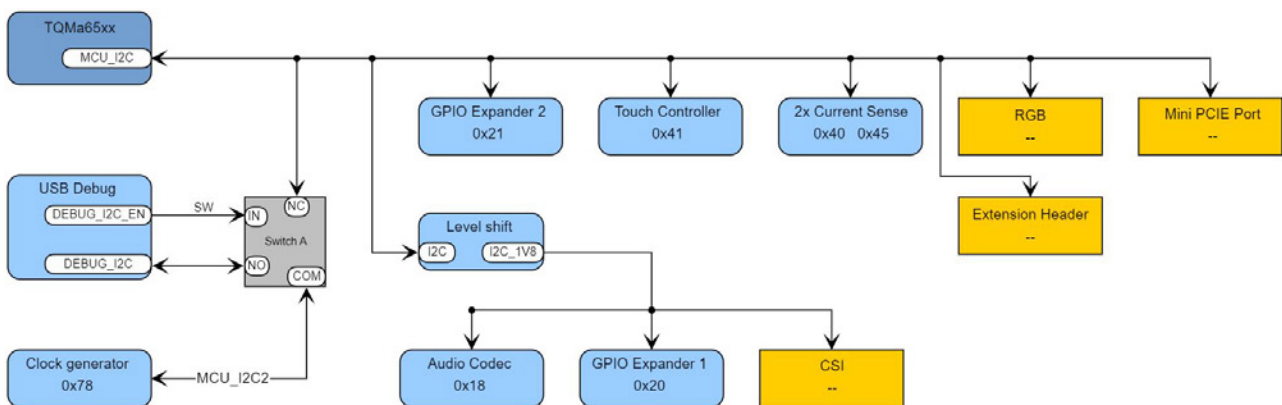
TQMa65xx
MCU_I2C

GPIO Expander 2
0x21

Touch Controller
0x41

2x Current Sense
0x40 0x45

RGB
--

Mini PCIE Port
--

Extension Header
--

USB Debug
DEBUG_I2C_EN
DEBUG_I2C

SW

IN
NC
NO
COM
Switch A

Level shift
I2C
I2C_1V8

Clock generator
0x78

MCU_I2C2

Audio Codec
0x18

GPIO Expander 1
0x20

CSI
--